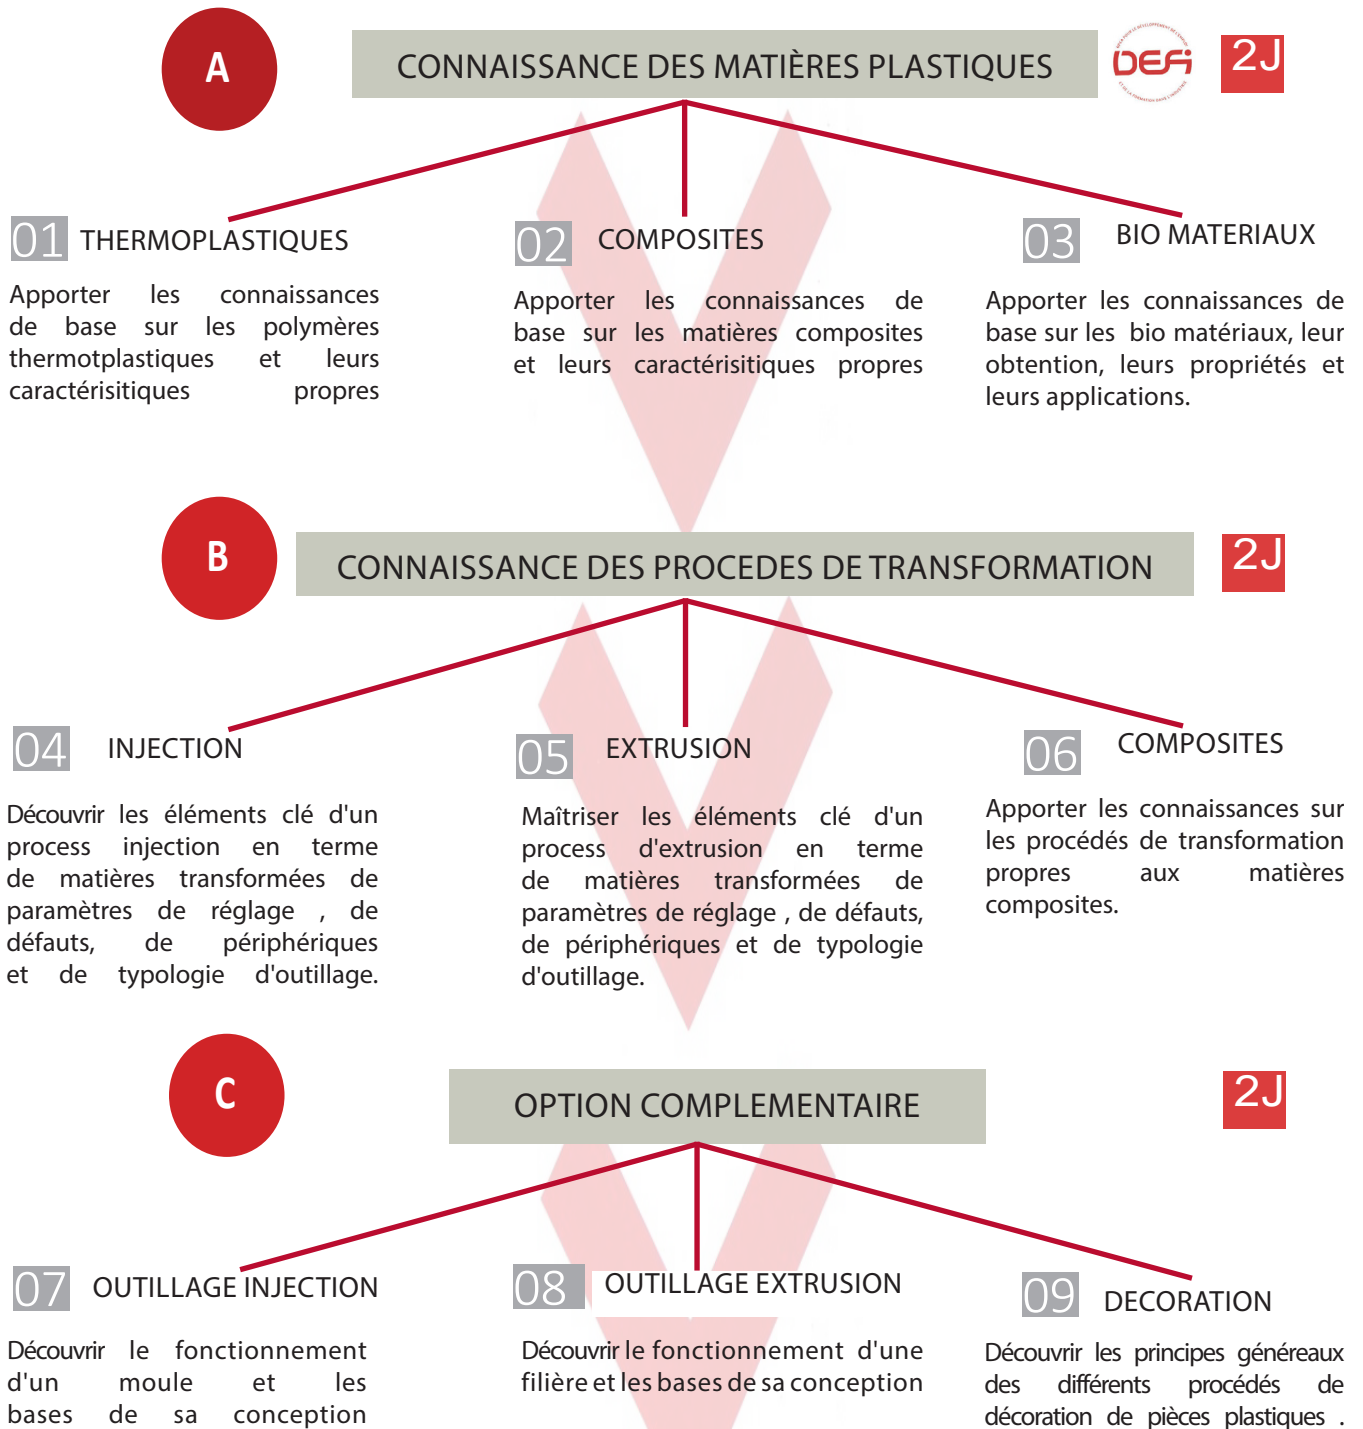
A

CONNAISSANCE DES MATIÈRES PLASTIQUES

DEFI

2J

01 THERMOPLASTIQUES

Apporter les connaissances de base sur les polymères thermotplastiques et leurs caractérisitiques propres

02 COMPOSITES

Apporter les connaissances de base sur les matières composites et leurs caractérisitiques propres

03 BIO MATERIAUX

Apporter les connaissances de base sur les bio matériaux, leur obtention, leurs propriétés et leurs applications.

B

CONNAISSANCE DES PROCEDES DE TRANSFORMATION

2J

04 INJECTION

Découvrir les éléments clé d'un process injection en terme de matières transformées de paramètres de réglage , de défauts, de périphériques et de typologie d'outillage.

05 EXTRUSION

Maîtriser les éléments clé d'un process d'extrusion en terme de matières transformées de paramètres de réglage , de défauts, de périphériques et de typologie d'outillage.

06 COMPOSITES

Apporter les connaissances sur les procédés de transformation propres aux matières composites.

C

OPTION COMPLEMENTAIRE

2J

07 OUTILLAGE INJECTION

Découvrir le fonctionnement d'un moule et les bases de sa conception

08 OUTILLAGE EXTRUSION

Découvrir le fonctionnement d'une filière et les bases de sa conception

09 DECORATION

Découvrir les principes généreaux des différents procédés de décoration de pièces plastiques .